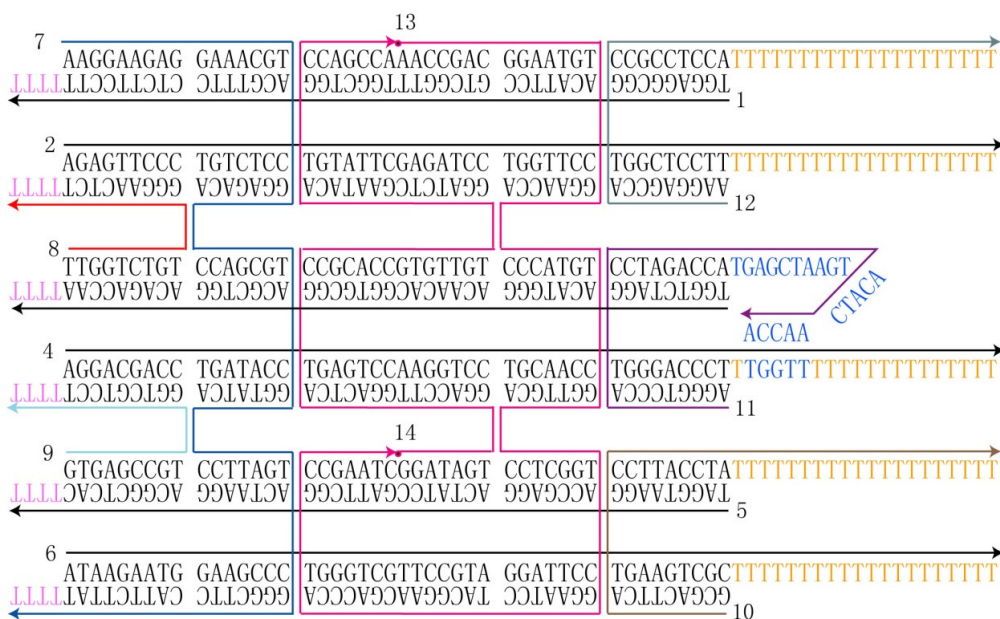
7
13
AAGGAAGAG GAAACGT CCAGCCAAACCGAC GGAATGT CCGCCTCCATTTTTTTTTTTTTTTTTTTTT
TTTTCTTCCTTCTC TTTGCA GGTCGGTTTGGCTG CCTTACA GGCGGAGGT
1

2
AGAGTTCCC TGTCTCC TGTATTCGAGATCC TGGTTCC TGGCTCCTTTTTTTTTTTTTTTTTTTTTTT
TTTTTCAAGGG ACAGAGG ACATAAGCTCTAGG ACCAAGG ACCGAGGAA
12

8
TTGGTCTGT CCAGCGT CCGCACCGTGTTGT CCCATGT CCTAGACCATGAGCTAAGT
TTTTAACCAGACA GGTCGCA GGCGTGGCACAACA GGGTACA GGATCTGG
CTACA
ACCAA

4
AGGACGACC TGATACC TGAGTCCAAGGTCC TGCAACC TGGGACCCTTGGTTTTTTTTTTTTTTTTTT
TTTTTCCTGCTGG ACTATGG ACTCAGGTTCCAGG ACGTTGG ACCCTGGGA
11

9
14
GTGAGCCGT CCTTAGT CCGAATCGGATAGT CCTCGGT CCTTACCTATTTTTTTTTTTTTTTTTTTTT
TTTTCACTCGGCA GGAATCA GGCTTAGCCTATCA GGAGCCA GGAATGGAT
5

6
ATAAGAATG GAAGCCC TGGGTCGTTCCGTA GGATTCC TGAAGTCGCTTTTTTTTTTTTTTTTTTTTT
TTTTTATTCTTAC CTTCGGG ACCCAGCAAGGCAT CCTAAGG ACTTCAGCG
10